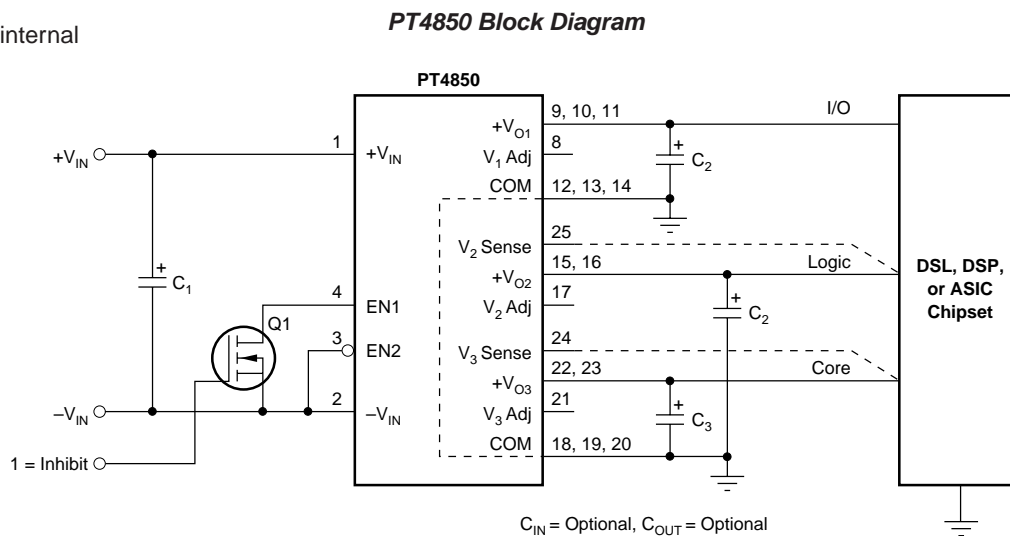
internal

PT4850 Block Diagram

PT4850

$+V_{IN}$

1

$+V_{IN}$

$C_1$

4

EN1

Q1

3

EN2

2

$-V_{IN}$

$-V_{IN}$

1 = Inhibit

$+V_{O1}$

9, 10, 11

I/O

$V_1$ Adj

8

$C_2$

COM

12, 13, 14

$V_2$ Sense

25

$+V_{O2}$

15, 16

Logic

$V_2$ Adj

17

$C_2$

$V_3$ Sense

24

$+V_{O3}$

22, 23

Core

$V_3$ Adj

21

$C_3$

COM

18, 19, 20

DSL, DSP, or ASIC Chipset

$C_{IN}$ = Optional, $C_{OUT}$ = Optional